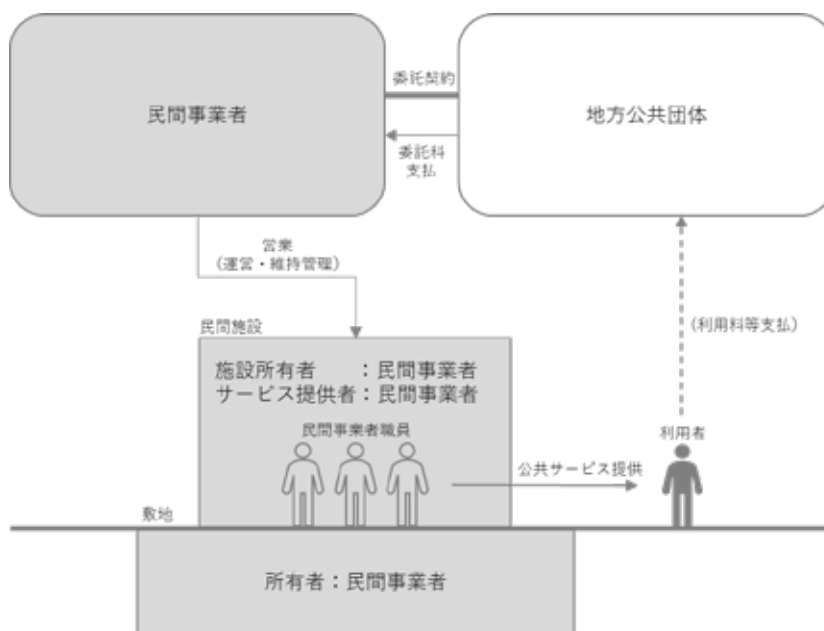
民間事業者

委託契約

委託料
支払

地方公共団体

営業
（運営・維持管理）

民間施設

施設所有者　：民間事業者
サービス提供者：民間事業者

民間事業者職員

（利用料等支払）

利用者

公共サービス提供

敷地

所有者：民間事業者